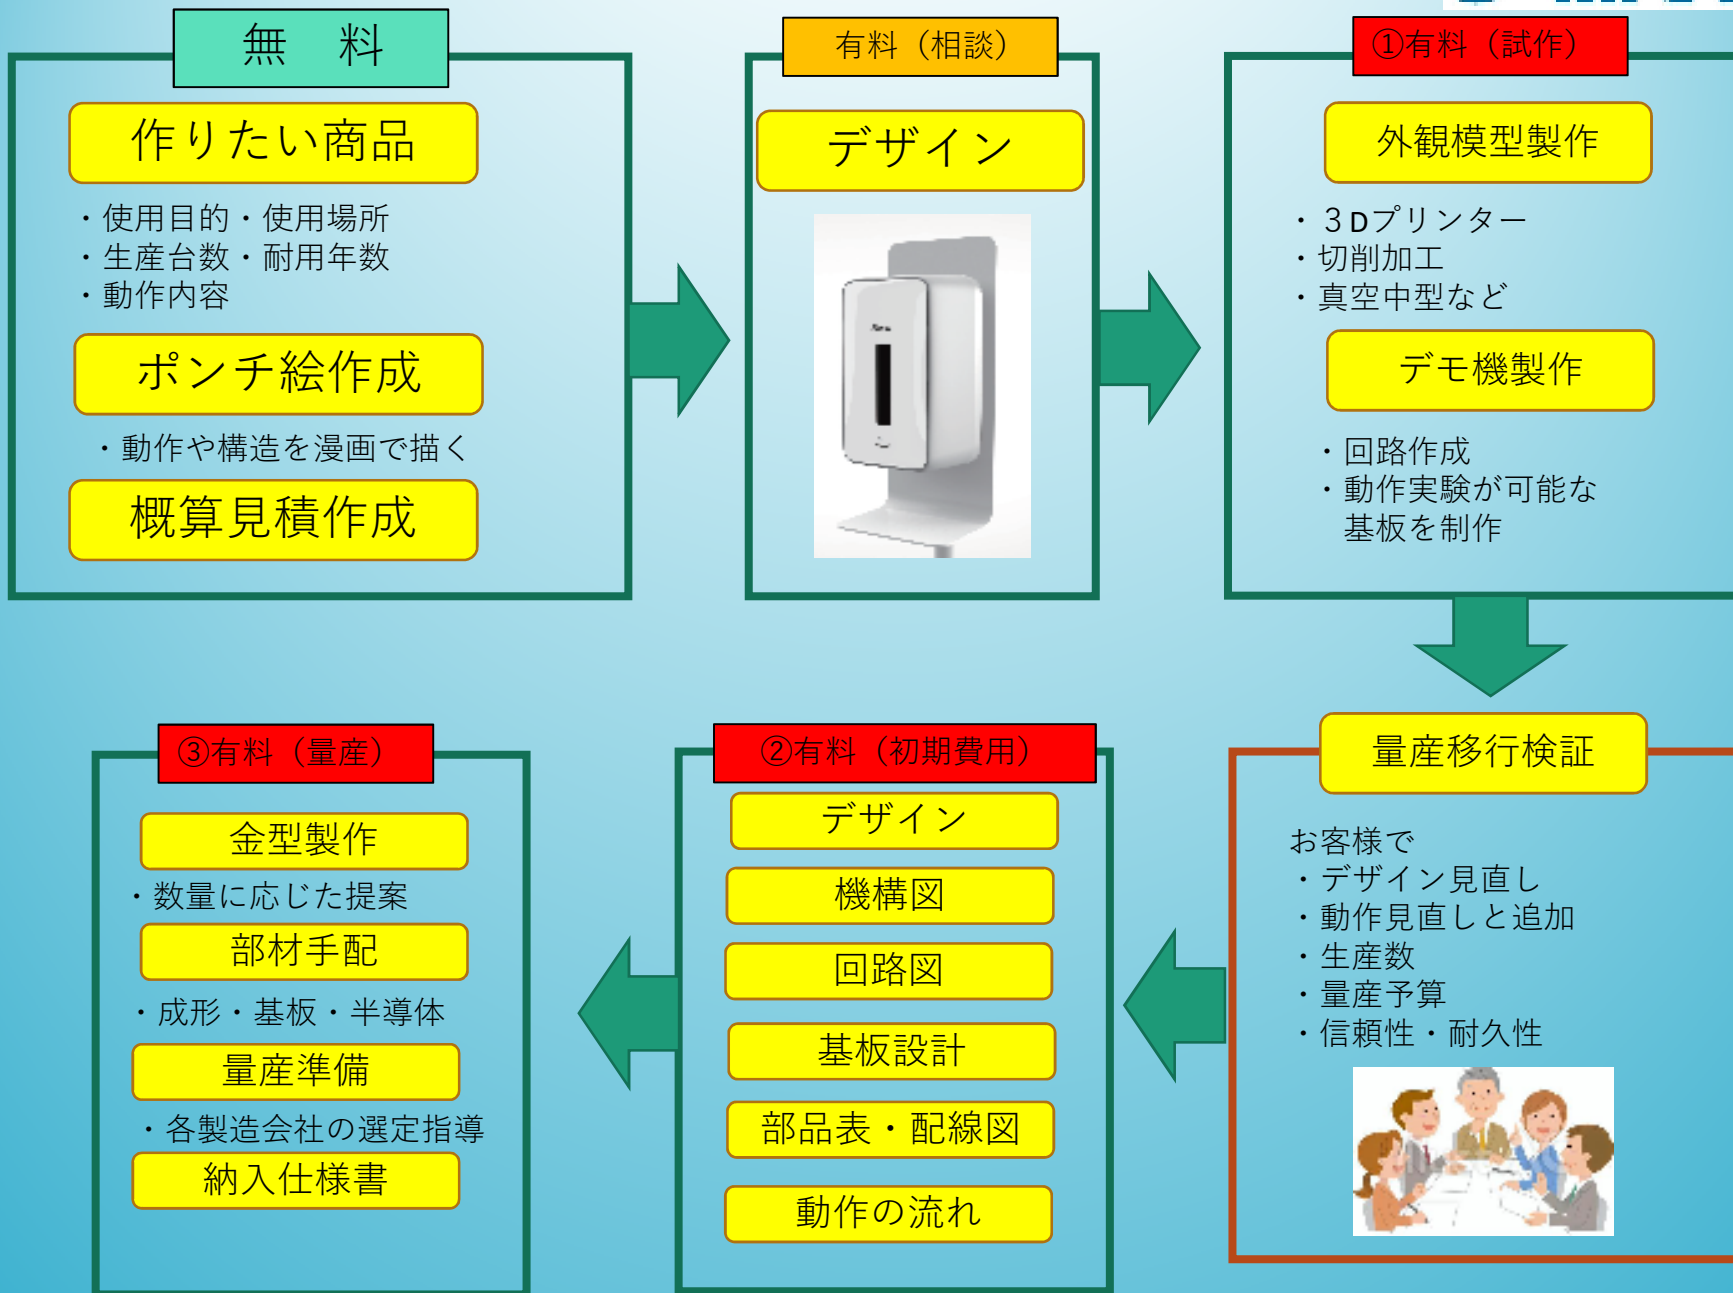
無　料

作りたい商品

・使用目的・使用場所
・生産台数・耐用年数
・動作内容

ポンチ絵作成

・動作や構造を漫画で描く

概算見積作成

有料（相談）

デザイン

①有料（試作）

外観模型製作

・３Dプリンター
・切削加工
・真空中型など

デモ機製作

・回路作成
・動作実験が可能な基板を制作

量産移行検証

お客様で
・デザイン見直し
・動作見直しと追加
・生産数
・量産予算
・信頼性・耐久性

②有料（初期費用）

デザイン

機構図

回路図

基板設計

部品表・配線図

動作の流れ

③有料（量産）

金型製作

・数量に応じた提案

部材手配

・成形・基板・半導体

量産準備

・各製造会社の選定指導

納入仕様書